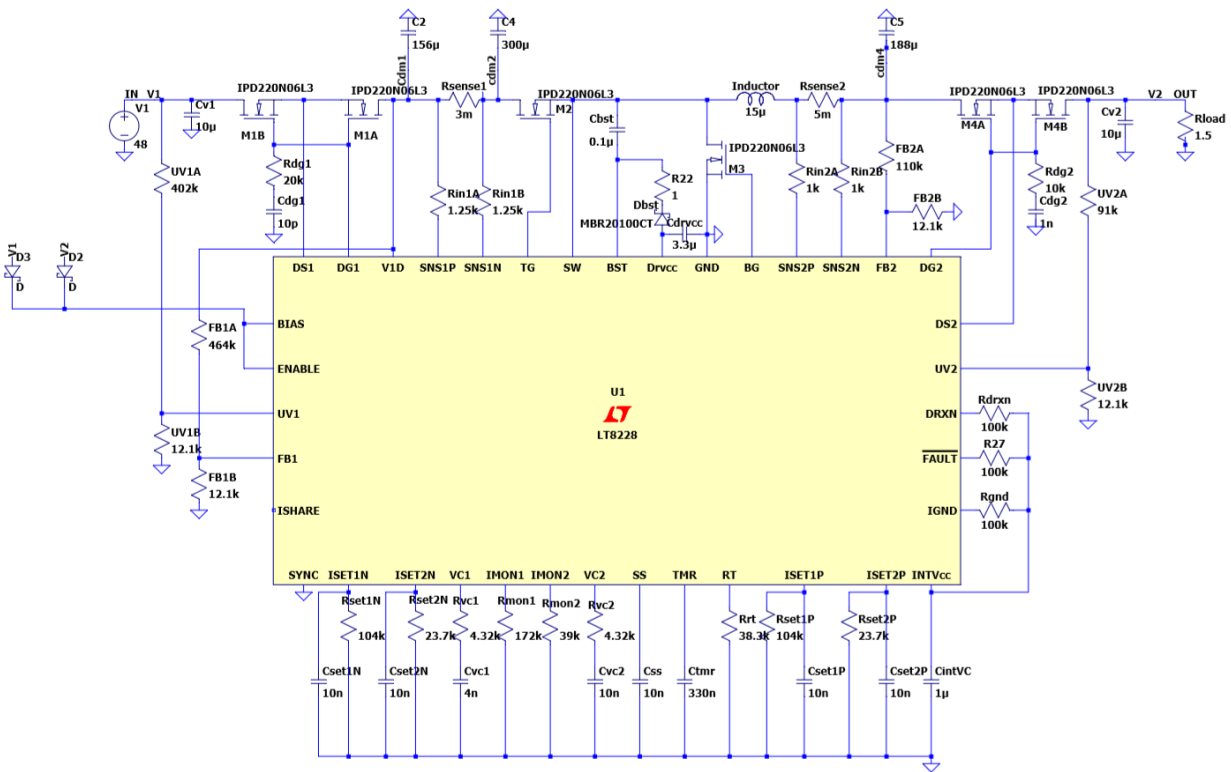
C2
156µ
C4
300µ
C5
188µ
Cdm1
cdm2
cdm4
IN V1
V1
48
Cv1
10µ
IPD220N06L3
M1B
IPD220N06L3
M1A
Rsense1
3m
IPD220N06L3
M2
Inductor
15µ
Rsense2
5m
IPD220N06L3
M4A
IPD220N06L3
M4B
V2 OUT
Cv2
10µ
Rload
1.5
UV1A
402k
Rdg1
20k
Cdg1
10p
Rin1A
1.25k
Rin1B
1.25k
Cbst
0.1µ
R22
1
Dbst
MBR20100CT
Cdrvcc
3.3µ
IPD220N06L3
M3
Rin2A
1k
Rin2B
1k
FB2A
110k
FB2B
12.1k
Rdg2
10k
Cdg2
1n
UV2A
91k
V1
D3
D
V2
D2
D
DS1
DG1
V1D
SNS1P
SNS1N
TG
SW
BST
Drvcc
GND
BG
SNS2P
SNS2N
FB2
DG2
BIAS
ENABLE
UV1
FB1
ISHARE
FB1A
464k
UV1B
12.1k
FB1B
12.1k
U1
LT8228
DS2
UV2
DRXN
FAULT
IGND
UV2B
12.1k
Rdrxn
100k
R27
100k
Rgnd
100k
SYNC
ISET1N
ISET2N
VC1
IMON1
IMON2
VC2
SS
TMR
RT
ISET1P
ISET2P
INTVcc
Rset1N
104k
Rset2N
23.7k
Rvc1
4.32k
Rmon1
172k
Rmon2
39k
Rvc2
4.32k
Rrt
38.3k
Rset1P
104k
Rset2P
23.7k
Cset1N
10n
Cset2N
10n
Cvc1
4n
Cvc2
10n
Css
10n
Ctmr
330n
Cset1P
10n
Cset2P
10n
CintVC
1µ